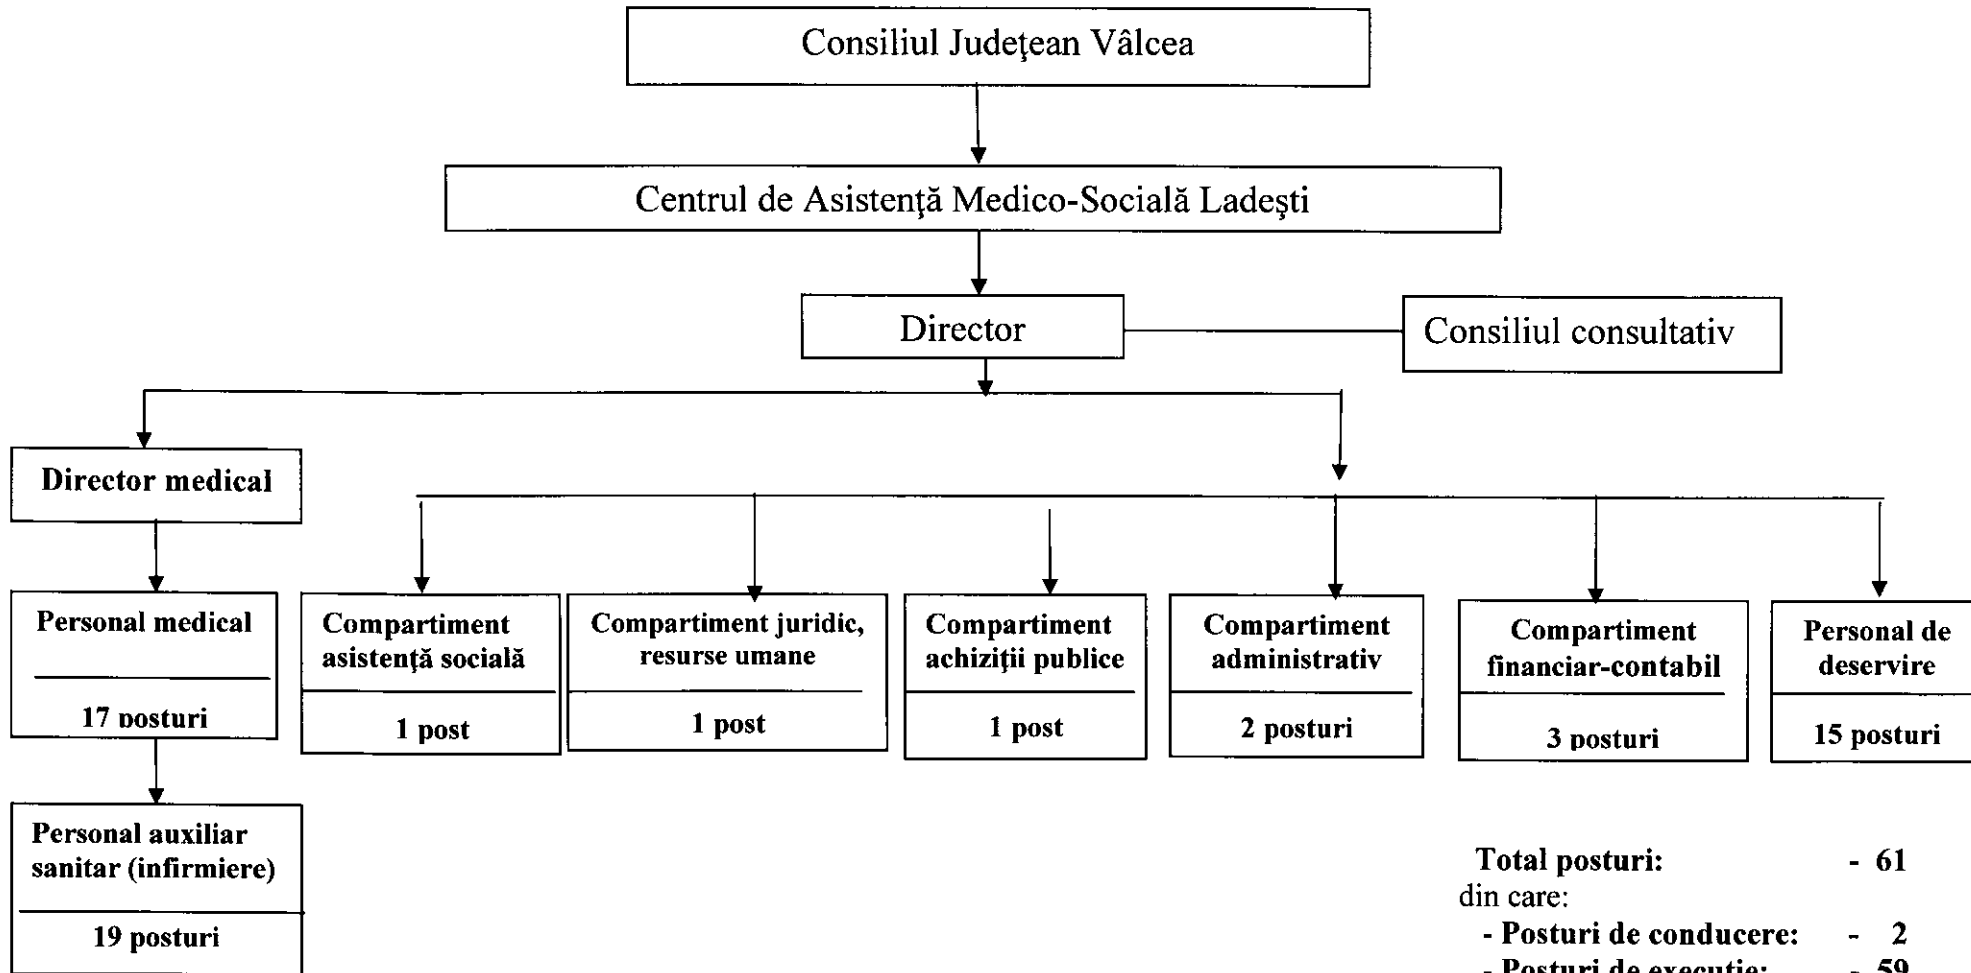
Consiliul Judeţean Vâlcea

Centrul de Asistenţă Medico-Socială Ladeşti

Director

Consiliul consultativ

Director medical

Personal medical

17 posturi

Personal auxiliar sanitar (infirmiere)

19 posturi

Compartiment asistenţă socială

1 post

Compartiment juridic, resurse umane

1 post

Compartiment achiziţii publice

1 post

Compartiment administrativ

2 posturi

Compartiment financiar-contabil

3 posturi

Personal de deservire

15 posturi

Total posturi: - 61
din care:
- Posturi de conducere: - 2
- Posturi de execuţie: - 59